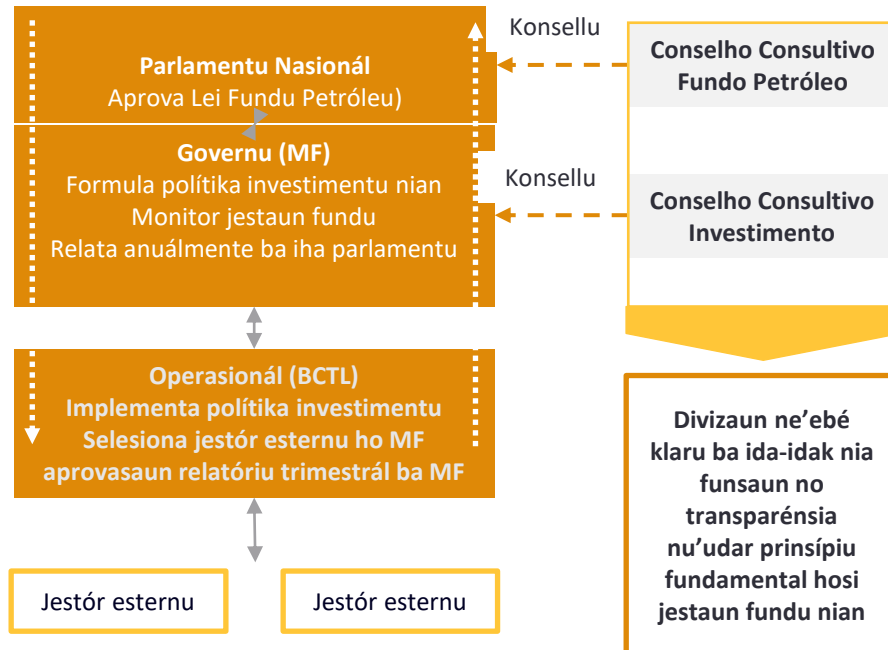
Parlamentu Nasionál
Aprova Lei Fundu Petróleu)

Governu (MF)
Formula polítika investimentu nian
Monitor jestaun fundu
Relata anuálmente ba iha parlamentu

Operasionál (BCTL)
Implementa polítika investimentu
Selesiona jestór esternu ho MF
aprovasaun relatóriu trimestrál ba MF

Jestór esternu

Jestór esternu

Konsellu

Conselho Consultivo Fundo Petróleo

Konsellu

Conselho Consultivo Investimento

Divizaun ne'ebé klaru ba ida-idak nia funsaun no transparénsia nu'udar prinsípiu fundamental hosi jestaun fundu nian